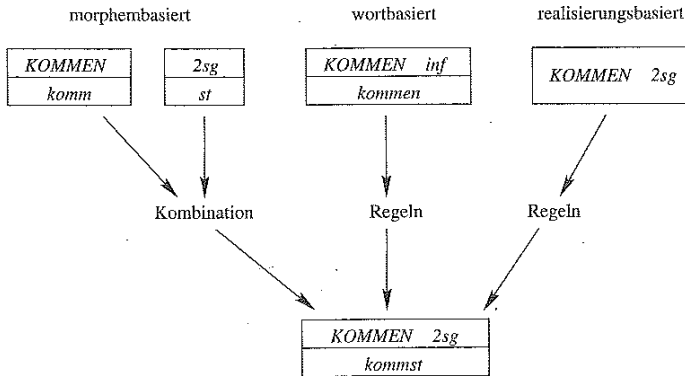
morphembasiert

wortbasiert

realisierungsbasiert

| *KOMMEN* |
|---|
| *komm* |

| *2sg* |
|---|
| *st* |

| *KOMMEN inf* |
|---|
| *kommen* |

| *KOMMEN 2sg* |
|---|

Kombination

Regeln

Regeln

| *KOMMEN 2sg* |
|---|
| *kommst* |